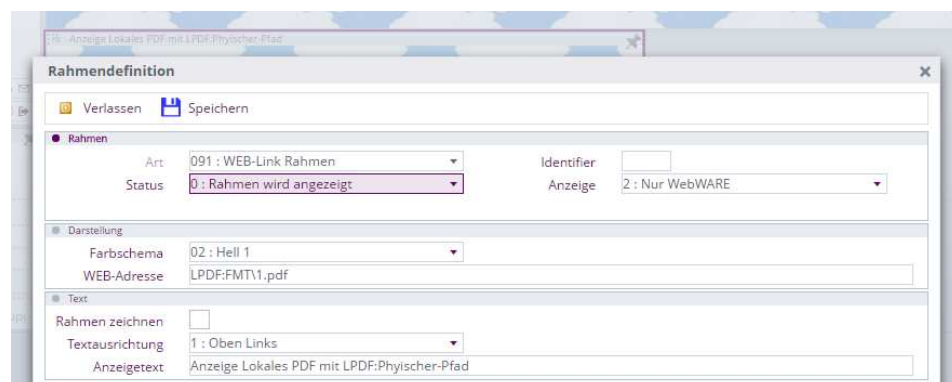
Anzeige Lokales PDF mit LPDF:Phyischer-Pfad

Rahmendefinition

×

Verlassen Speichern

Rahmen

Art 091 : WEB-Link Rahmen

Identifier

Status 0 : Rahmen wird angezeigt

Anzeige 2 : Nur WebWARE

Darstellung

Farbschema 02 : Hell 1

WEB-Adresse LPDF:FMT\1.pdf

Text

Rahmen zeichnen

Textausrichtung 1 : Oben Links

Anzeigetext Anzeige Lokales PDF mit LPDF:Phyischer-Pfad